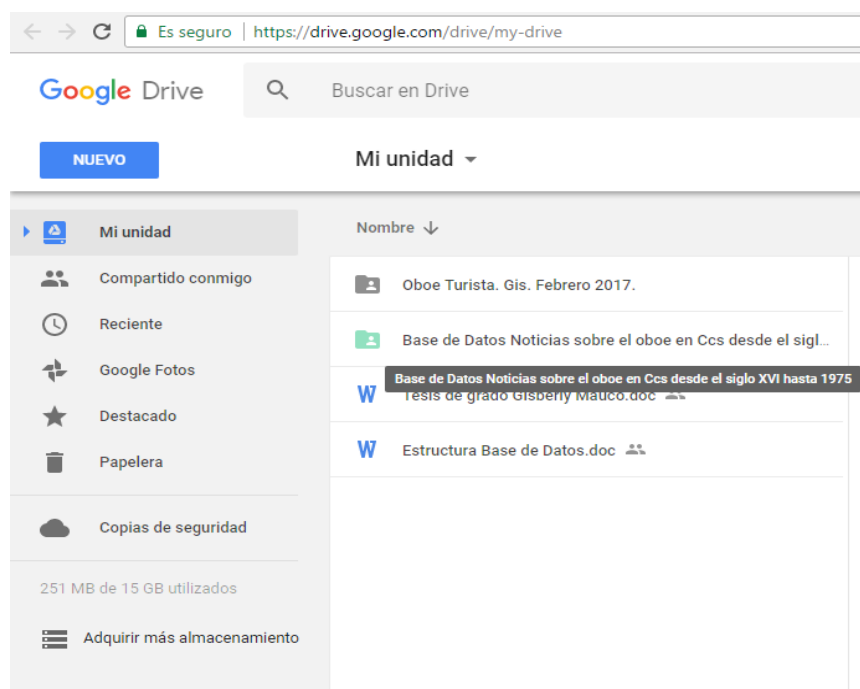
Es seguro | https://drive.google.com/drive/my-drive

Google Drive

Buscar en Drive

NUEVO

Mi unidad

Mi unidad

Compartido conmigo

Reciente

Google Fotos

Destacado

Papelera

Copias de seguridad

251 MB de 15 GB utilizados

Adquirir más almacenamiento

Nombre

Oboe Turista. Gis. Febrero 2017.

Base de Datos Noticias sobre el oboe en Ccs desde el sigl...

Base de Datos Noticias sobre el oboe en Ccs desde el siglo XVI hasta 1975

Tesis de grado Gisberly Mauco.doc

Estructura Base de Datos.doc